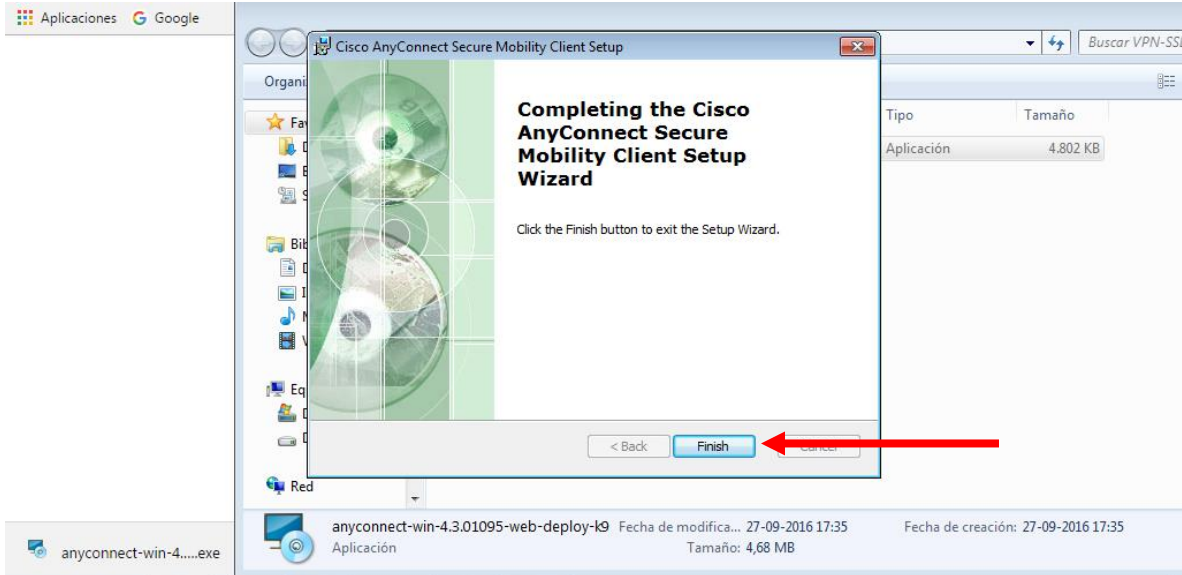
Aplicaciones Google

Buscar VPN-SSL

Organi

Fav

Bib

Eq

Red

Tipo Tamaño

Aplicación 4.802 KB

Cisco AnyConnect Secure Mobility Client Setup

Completing the Cisco AnyConnect Secure Mobility Client Setup Wizard

Click the Finish button to exit the Setup Wizard.

< Back Finish Cancel

anyconnect-win-4.3.01095-web-deploy-k9 Fecha de modifica... 27-09-2016 17:35 Fecha de creación: 27-09-2016 17:35
Aplicación Tamaño: 4,68 MB

anyconnect-win-4.....exe